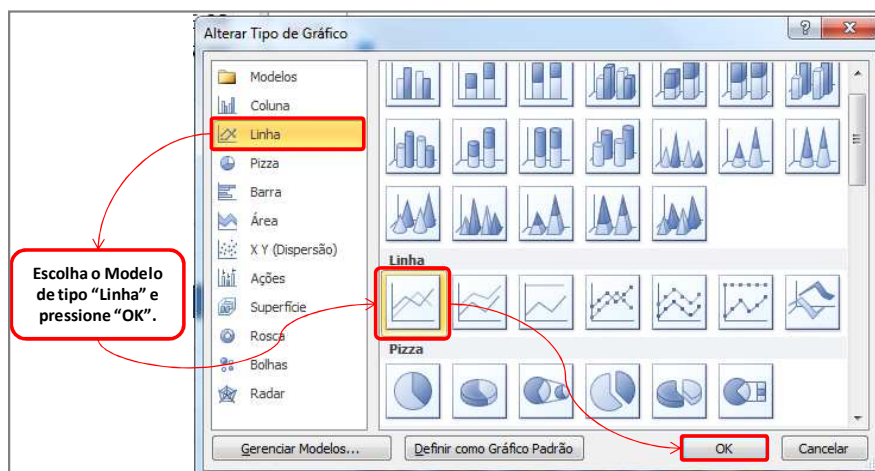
Alterar Tipo de Gráfico

Modelos
Coluna
Linha
Pizza
Barra
Área
X Y (Dispersão)
Ações
Superfície
Rosca
Bolhas
Radar

Linha
Pizza

Escolha o Modelo de tipo "Linha" e pressione "OK".

Gerenciar Modelos...
Definir como Gráfico Padrão
OK
Cancelar